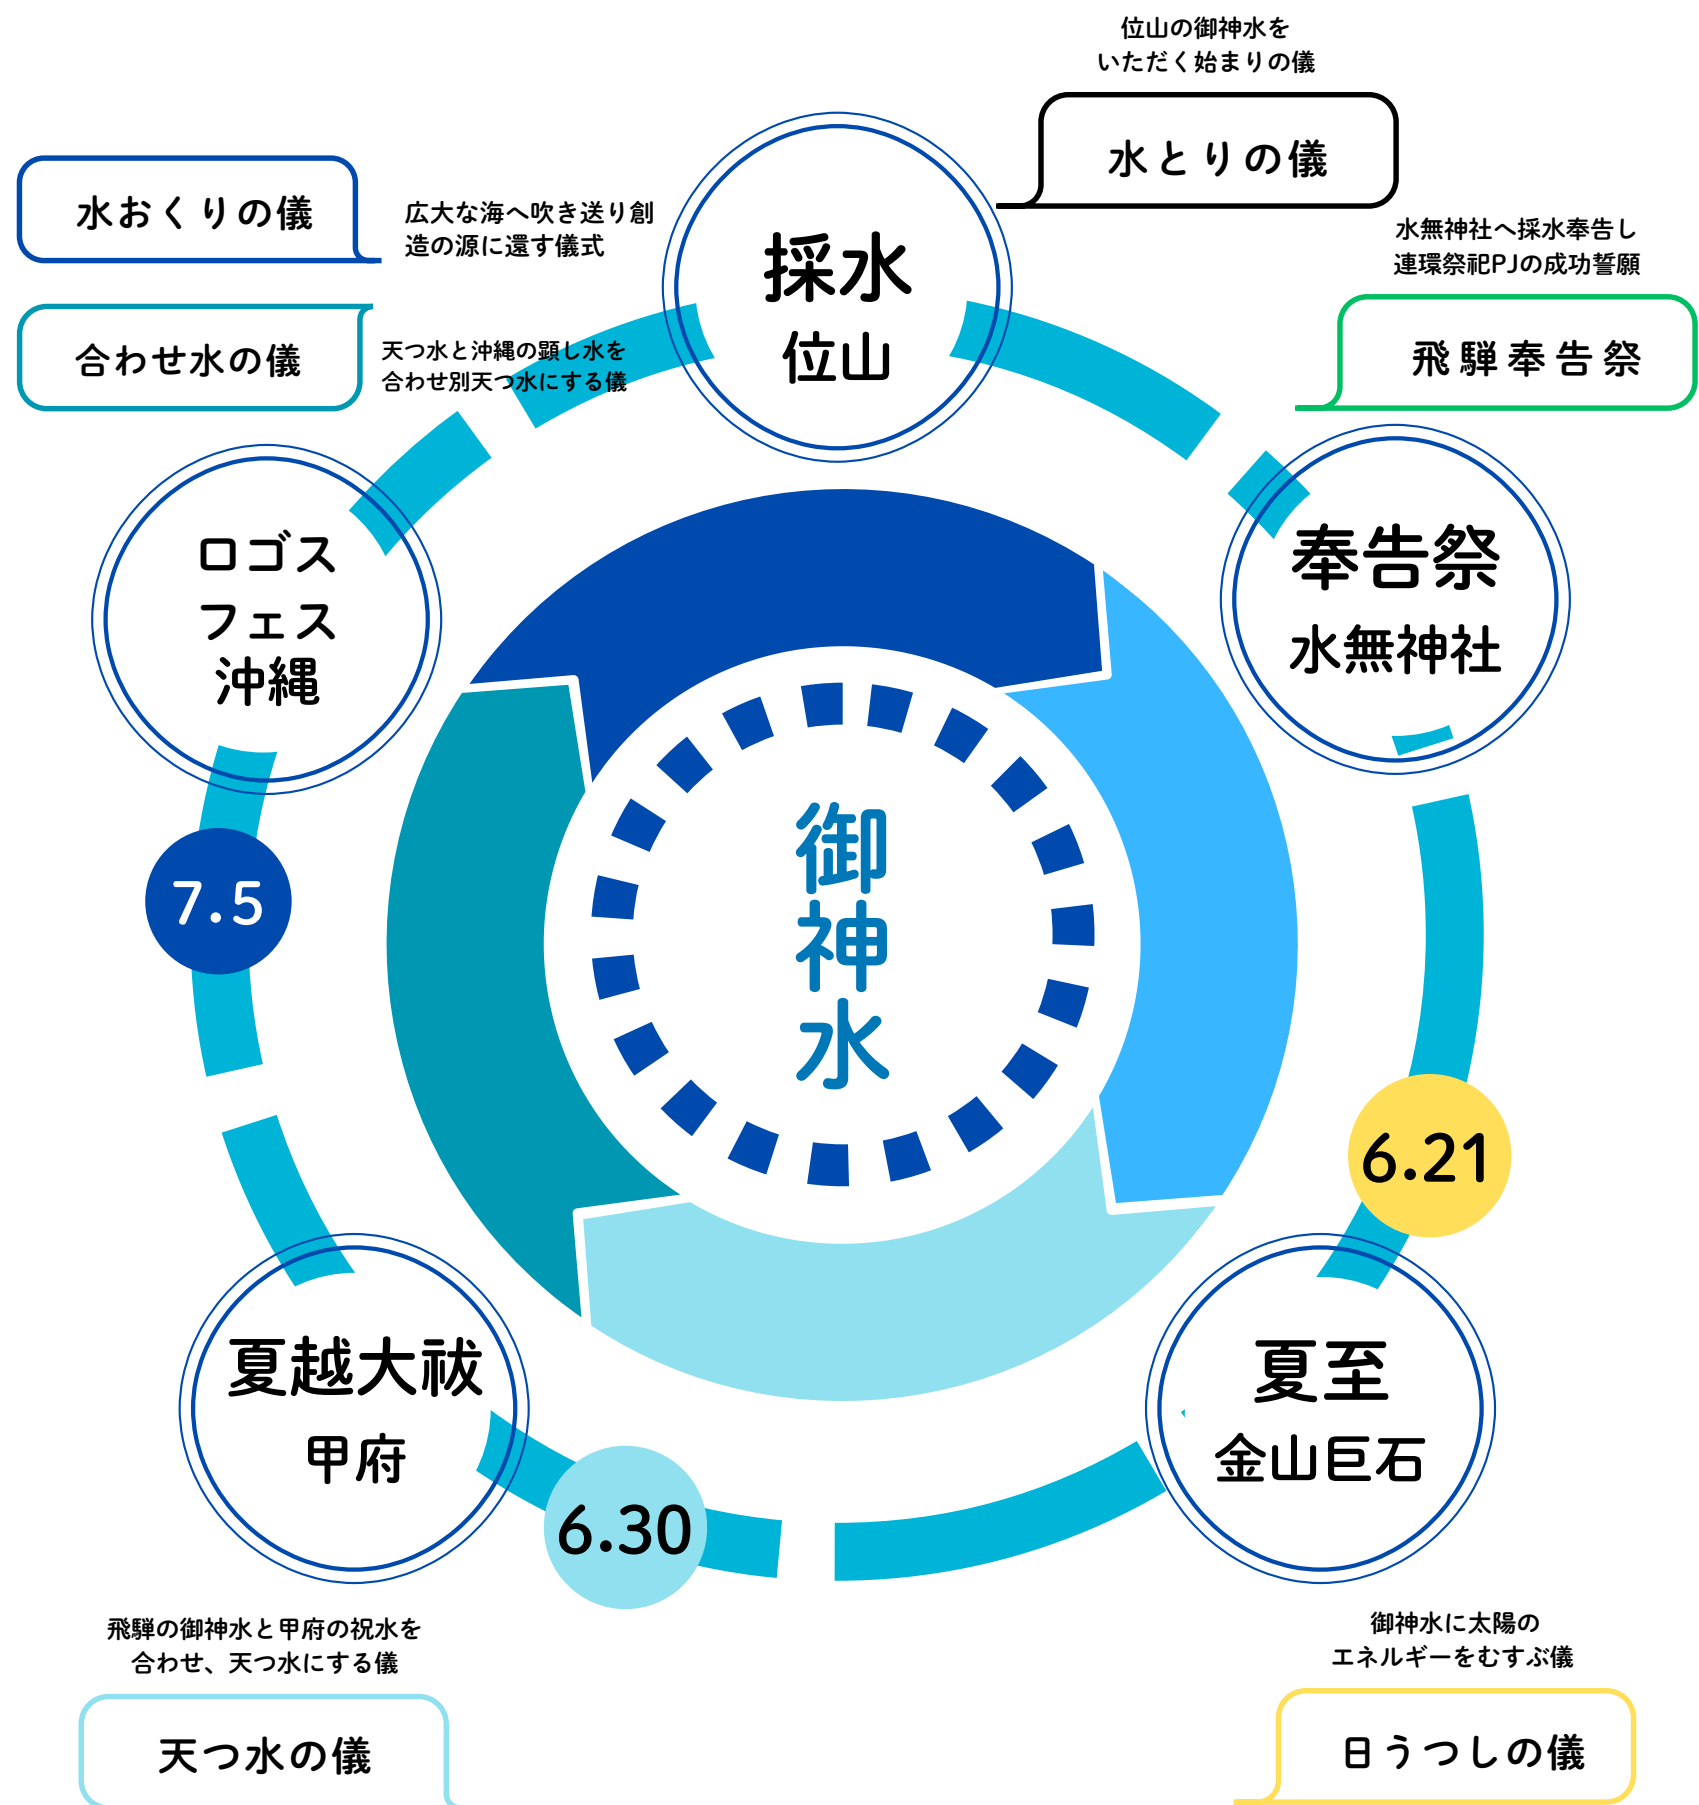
位山の御神水を
いただく始まりの儀

水とりの儀

水おくりの儀

広大な海へ吹き送り創造の源に還す儀式

採水
位山

水無神社へ採水奉告し
連環祭祀PJの成功誓願

飛騨奉告祭

合わせ水の儀

天つ水と沖縄の顕し水を
合わせ別天つ水にする儀

ロゴス
フェス
沖縄

奉告祭
水無神社

御神水

7.5

6.21

夏越大祓
甲府

夏至
金山巨石

6.30

飛騨の御神水と甲府の祝水を
合わせ、天つ水にする儀

天つ水の儀

御神水に太陽の
エネルギーをむすぶ儀

日うつしの儀